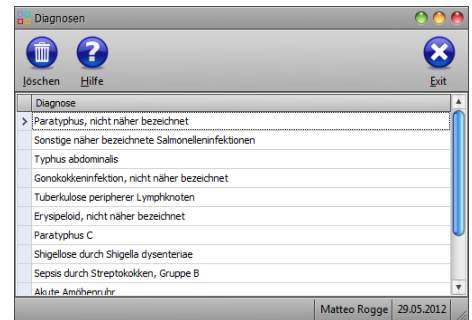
Diagnosen

löschen Hilfe Exit

| | Diagnose |
|---|---|
| > | Paratyphus, nicht näher bezeichnet |
| | Sonstige näher bezeichnete Salmonelleninfektionen |
| | Typhus abdominalis |
| | Gonokokkeninfektion, nicht näher bezeichnet |
| | Tuberkulose peripherer Lymphknoten |
| | Erysipeloid, nicht näher bezeichnet |
| | Paratyphus C |
| | Shigellose durch Shigella dysenteriae |
| | Sepsis durch Streptokokken, Gruppe B |
| | Akute Amöbenruhr |

Matteo Rogge 29.05.2012